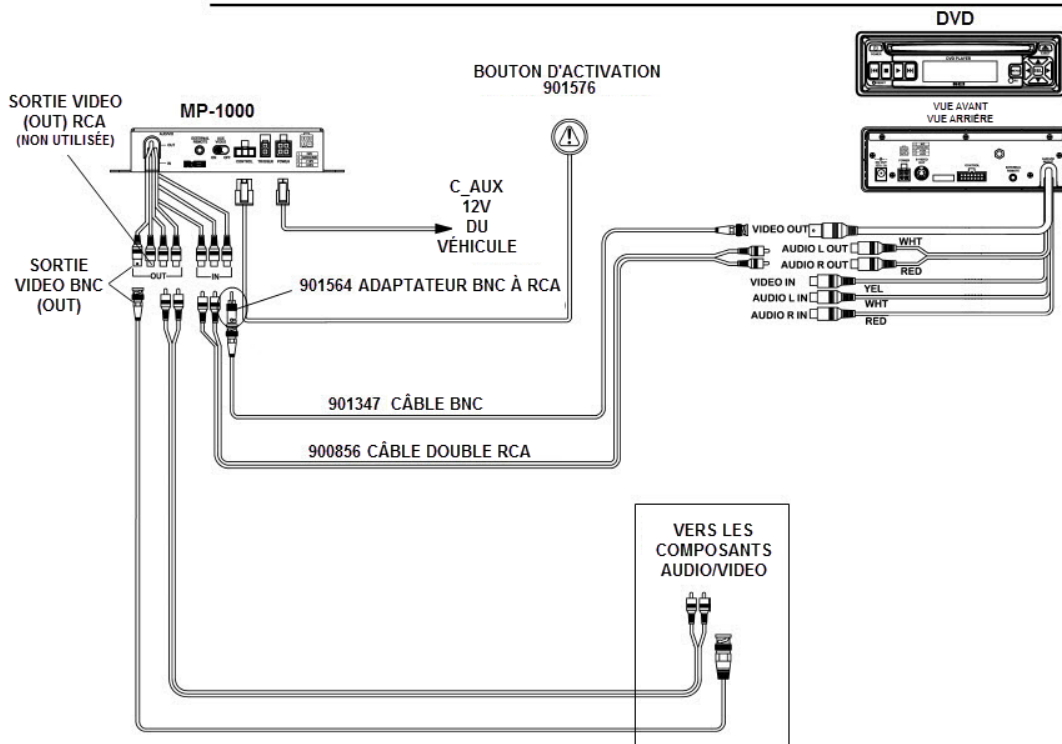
DVD

VUE AVANT

VUE ARRIÈRE

BOUTON D'ACTIVATION
901576

SORTIE VIDEO (OUT) RCA
(NON UTILISÉE)

MP-1000

C_AUX
12V
DU
VÉHICULE

SORTIE VIDEO BNC (OUT)

OUT

IN

901564 ADAPTATEUR BNC À RCA

VIDEO OUT

AUDIO L OUT

AUDIO R OUT

WHT

RED

VIDEO IN

YEL

AUDIO L IN

WHT

AUDIO R IN

RED

901347 CÂBLE BNC

900856 CÂBLE DOUBLE RCA

VERS LES COMPOSANTS AUDIO/VIDEO